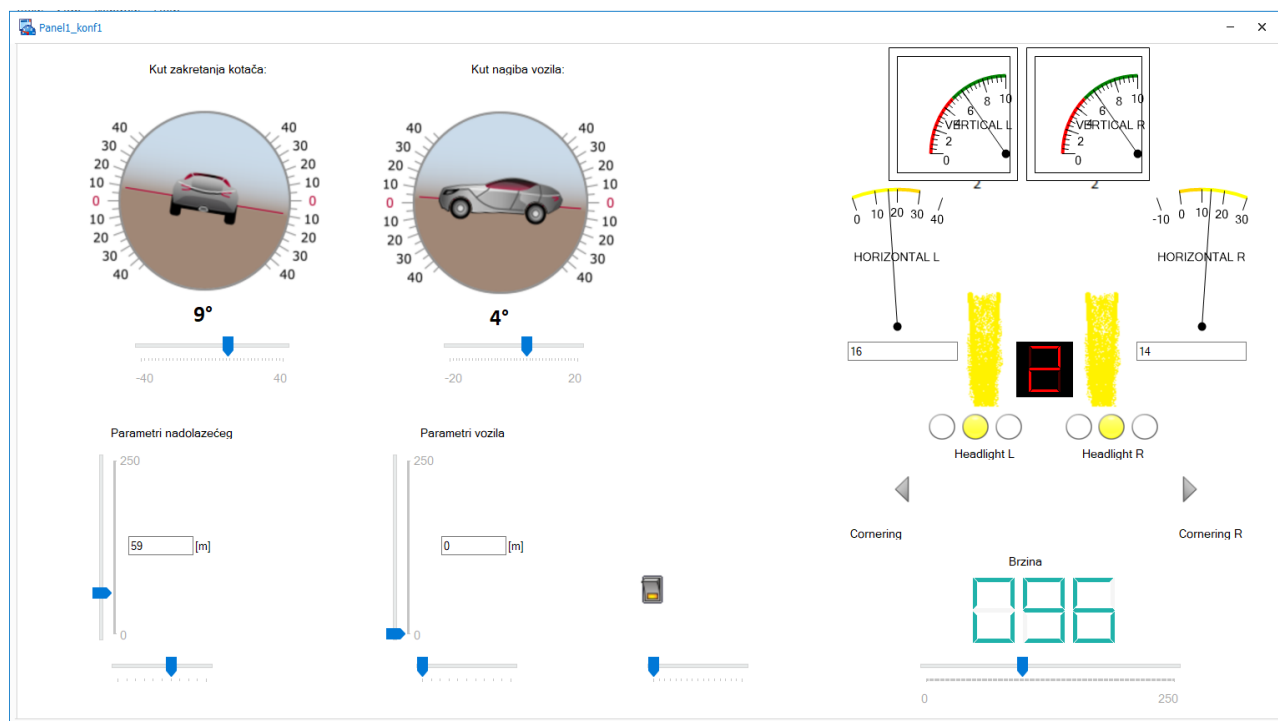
Panel1_konf1

Kut zakretanja kotača:

40 30 20 10 0 10 20 30 40

40 30 20 10 0 10 20 30 40

9°

-40 40

Kut nagiba vozila:

40 30 20 10 0 10 20 30 40

40 30 20 10 0 10 20 30 40

4°

-20 20

0 2 4 6 8 10 VERTICAL L 2

0 2 4 6 8 10 VERTICAL R 2

0 10 20 30 40 HORIZONTAL L

-10 0 10 20 30 HORIZONTAL R

16

14

Headlight L

Headlight R

Cornering

Cornering R

Brzina

096

0 250

Parametri nadolazećeg

250

59 [m]

0

Parametri vozila

250

0 [m]

0